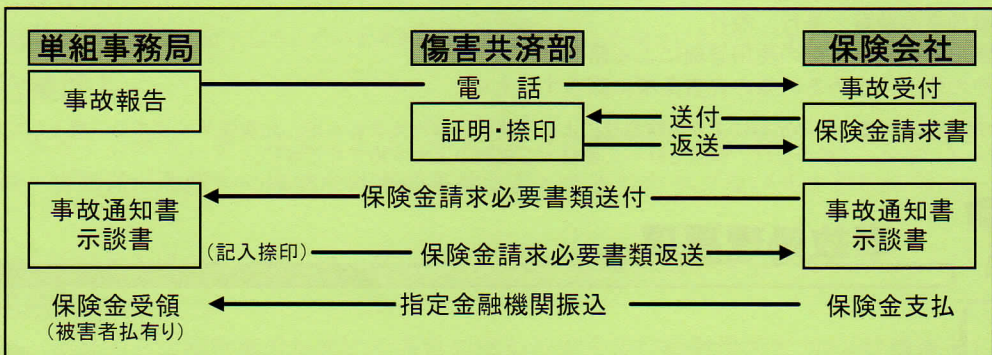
単組事務局
傷害共済部
保険会社

事故報告
電　話
事故受付

証明・捺印
送付
返送
保険金請求書

事故通知書
示談書
保険金請求必要書類送付
事故通知書
示談書
(記入捺印)
保険金請求必要書類返送

保険金受領
(被害者払有り)
指定金融機関振込
保険金支払